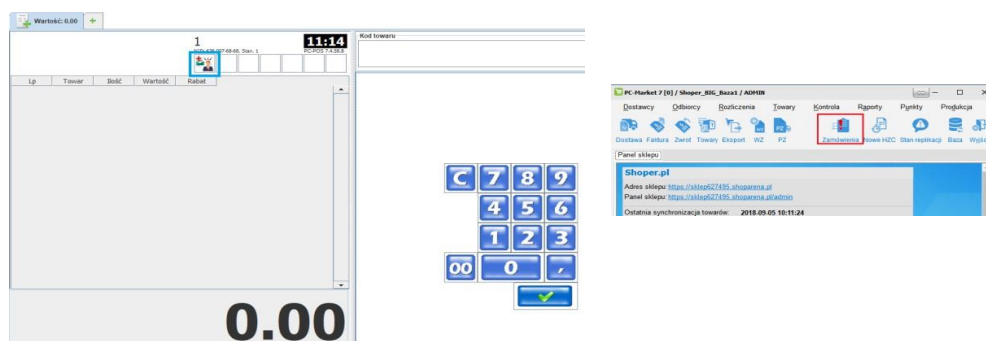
Wartość: 0.00 +

1

NIP: 676-007-68-68, Stan: 1

11:14

PC-POS 7.4.38.8

| Lp | Towar | Ilość | Wartość | Rabat |
|---|---|---|---|---|

0.00

Kod towaru

C 7 8 9
4 5 6
1 2 3
00 0 ,

PC-Market 7 [0] / Shoper_BIG_Baza1 / ADMIN

Dostawcy Odbiorcy Rozliczenia Towary Kontrola Raporty Punkty Produkcja

Dostawa Faktura Zwrot Towary Export WZ PZ Zamówienia Nowe HZC Stan replikacji Baza Wyjś

Panel sklepu

Shoper.pl

Adres sklepu: https://sklep627495.shoparena.pl

Panel sklepu: https://sklep627495.shoparena.pl/admin

Ostatnia synchronizacja towarów: 2018.09.05 10:11:24